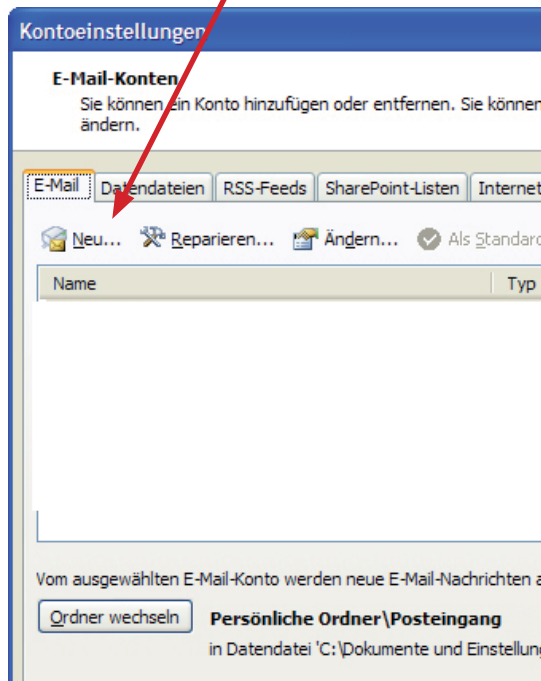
Kontoeinstellungen

E-Mail-Konten

Sie können ein Konto hinzufügen oder entfernen. Sie können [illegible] ändern.

E-Mail | Datendateien | RSS-Feeds | SharePoint-Listen | Internet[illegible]

Neu... Reparieren... Ändern... Als Standard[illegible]

| Name | Typ |
|---|---|

Vom ausgewählten E-Mail-Konto werden neue E-Mail-Nachrichten a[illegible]

Ordner wechseln

Persönliche Ordner\Posteingang

in Datendatei 'C:\Dokumente und Einstellung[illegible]